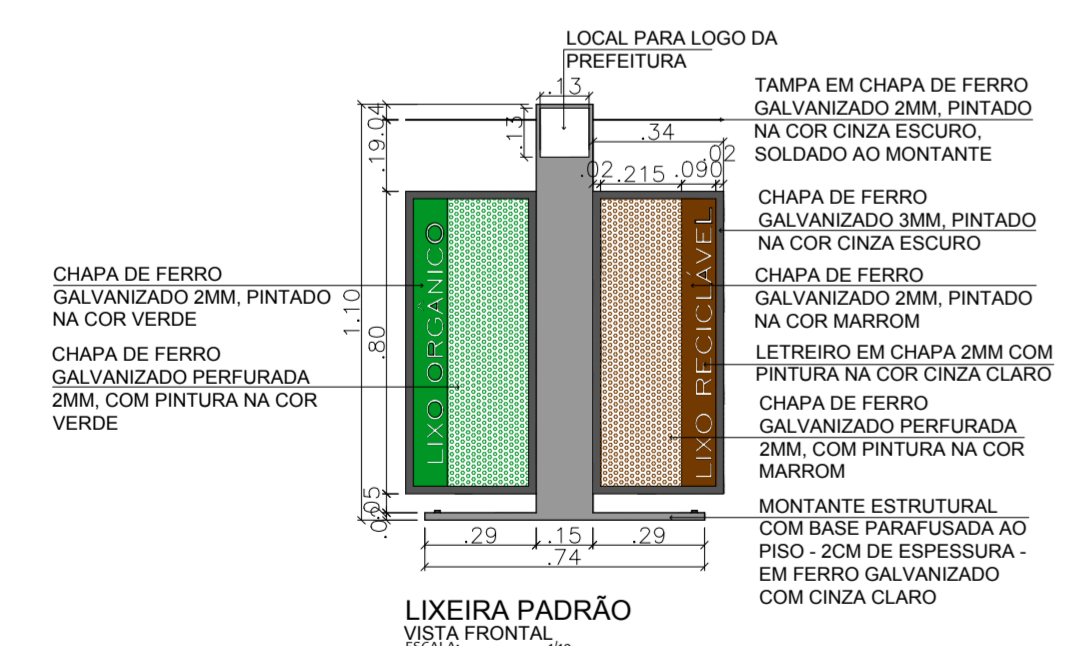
LOCAL PARA LOGO DA PREFEITURA

.13

TAMPA EM CHAPA DE FERRO GALVANIZADO 2MM, PINTADO NA COR CINZA ESCURO, SOLDADO AO MONTANTE

.19

.04

.13

.34

.02

.02 .215 .090

CHAPA DE FERRO GALVANIZADO 3MM, PINTADO NA COR CINZA ESCURO

CHAPA DE FERRO GALVANIZADO 2MM, PINTADO NA COR VERDE

LIXO ORGÂNICO

LIXO RECICLÁVEL

CHAPA DE FERRO GALVANIZADO 2MM, PINTADO NA COR MARROM

1.10

.80

CHAPA DE FERRO GALVANIZADO PERFURADA 2MM, COM PINTURA NA COR VERDE

LETREIRO EM CHAPA 2MM COM PINTURA NA COR CINZA CLARO

CHAPA DE FERRO GALVANIZADO PERFURADA 2MM, COM PINTURA NA COR MARROM

.05

.02

MONTANTE ESTRUTURAL COM BASE PARAFUSADA AO PISO - 2CM DE ESPESSURA - EM FERRO GALVANIZADO COM CINZA CLARO

.29 .15 .29

.74

LIXEIRA PADRÃO
VISTA FRONTAL
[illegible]